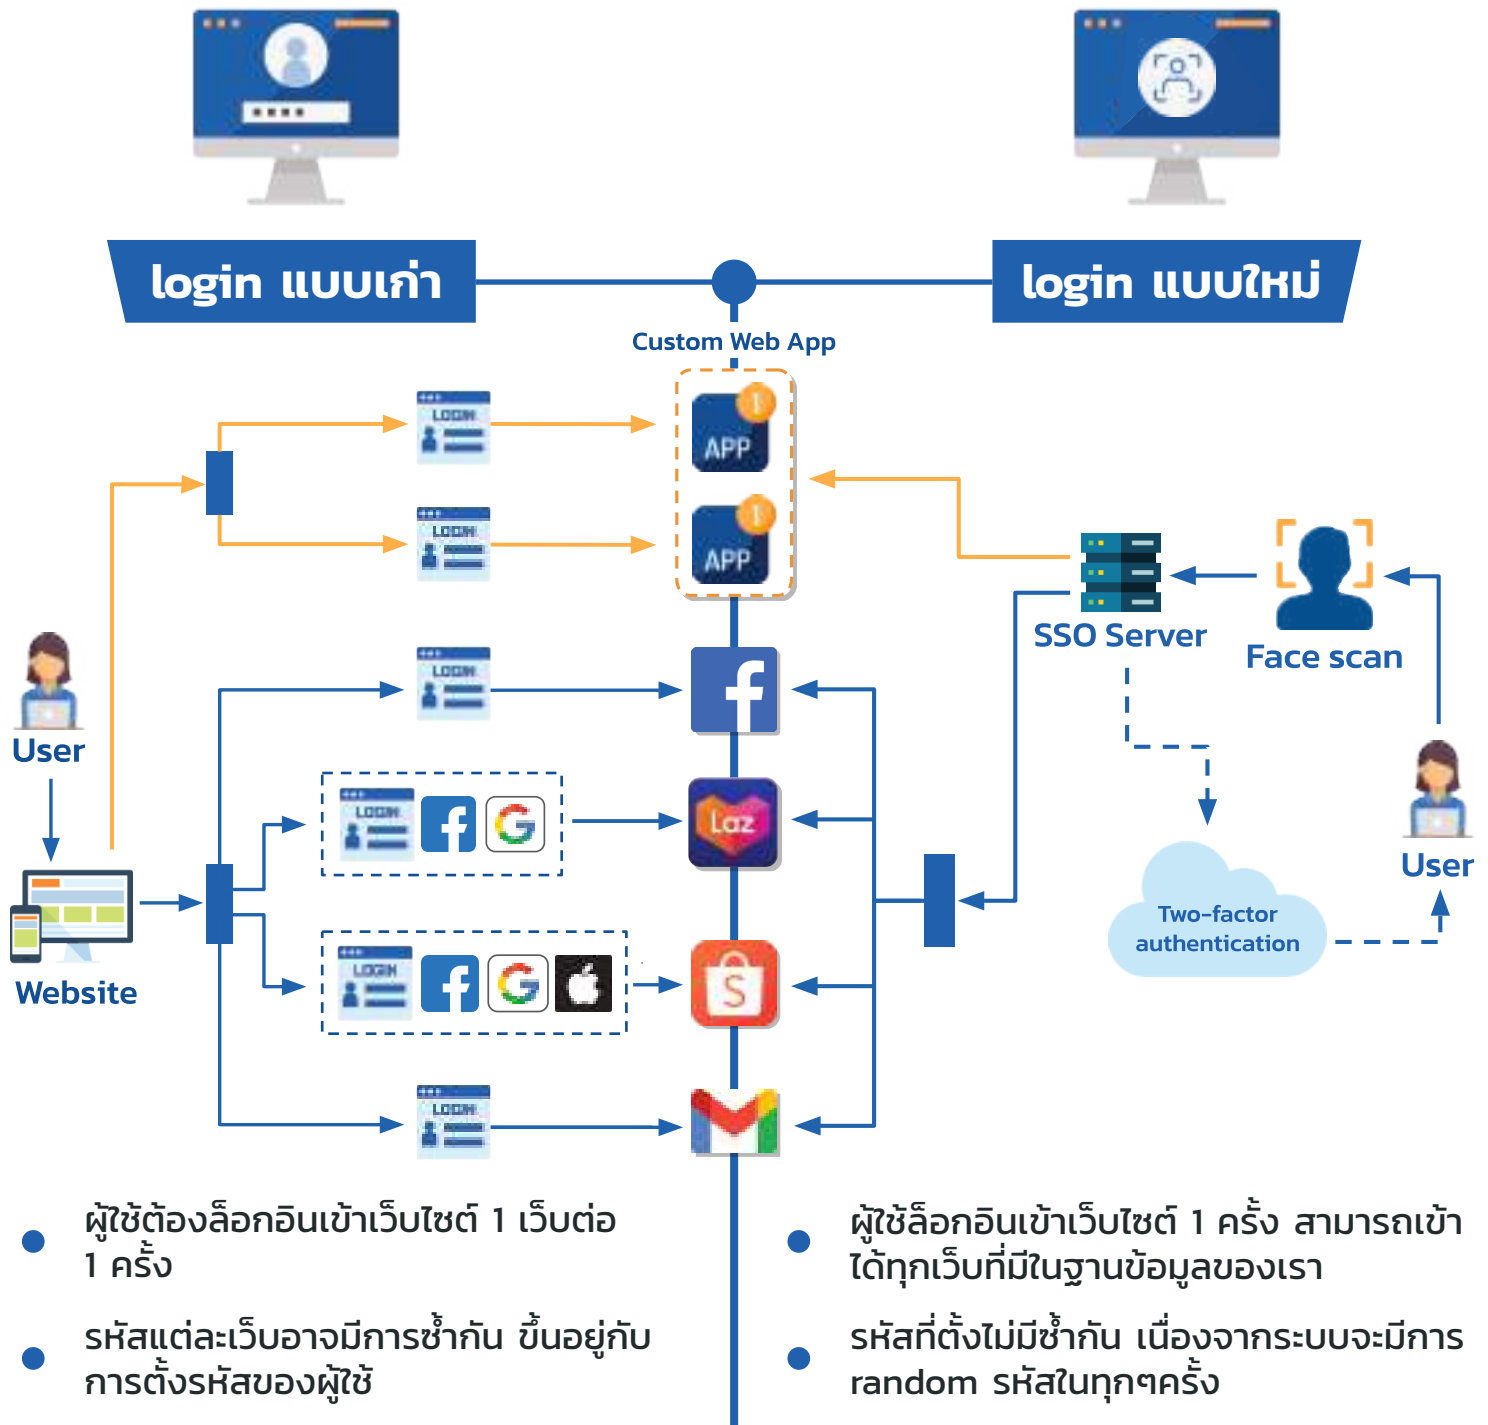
login แบบเก่า

login แบบใหม่

Custom Web App

LOGIN

APP

LOGIN

APP

User

LOGIN

LOGIN

Laz

LOGIN

Website

LOGIN

SSO Server

Face scan

Two-factor authentication

User

- ผู้ใช้ต้องล็อกอินเข้าเว็บไซต์ 1 เว็บต่อ 1 ครั้ง

- รหัสแต่ละเว็บอาจมีการซ้ำกัน ขึ้นอยู่กับการตั้งรหัสของผู้ใช้

- ผู้ใช้ล็อกอินเข้าเว็บไซต์ 1 ครั้ง สามารถเข้าได้ทุกเว็บที่มีในฐานข้อมูลของเรา

- รหัสที่ตั้งไม่มีซ้ำกัน เนื่องจากระบบจะมีการ random รหัสในทุกๆครั้ง